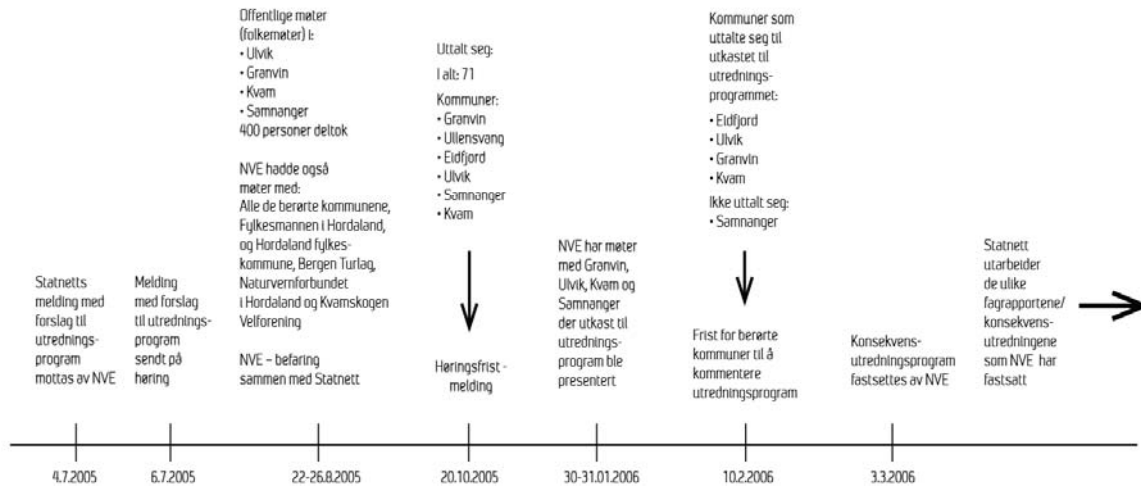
Statnetts melding med forslag til utredningsprogram mottas av NVE

4.7.2005

Melding med forslag til utredningsprogram sendt på høring

6.7.2005

Offentlige møter (folkemøter) i:
• Ulvik
• Granvin
• Kvam
• Samnanger
400 personer deltok

NVE hadde også møter med:
Alle de berørte kommunene, Fylkesmannen i Hordaland, og Hordaland fylkeskommune, Bergen Turlag, Naturvernforbundet i Hordaland og Kvamskogen Velforening

NVE – befaring sammen med Statnett

22-26.8.2005

Uttalt seg:
I alt: 71
Kommuner:
• Granvin
• Ullensvang
• Eidfjord
• Ulvik
• Samnanger
• Kvam

Høringsfrist - melding

20.10.2005

NVE har møter med Granvin, Ulvik, Kvam og Samnanger der utkast til utredningsprogram ble presentert

30-31.01.2006

Kommuner som uttalte seg til utkastet til utredningsprogrammet:
• Eidfjord
• Ulvik
• Granvin
• Kvam
Ikke uttalt seg:
• Samnanger

Frist for berørte kommuner til å kommentere utredningsprogram

10.2.2006

Konsekvensutredningsprogram fastsettes av NVE

3.3.2006

Statnett utarbeider de ulike fagrapportene/ konsekvensutredningene som NVE har fastsatt